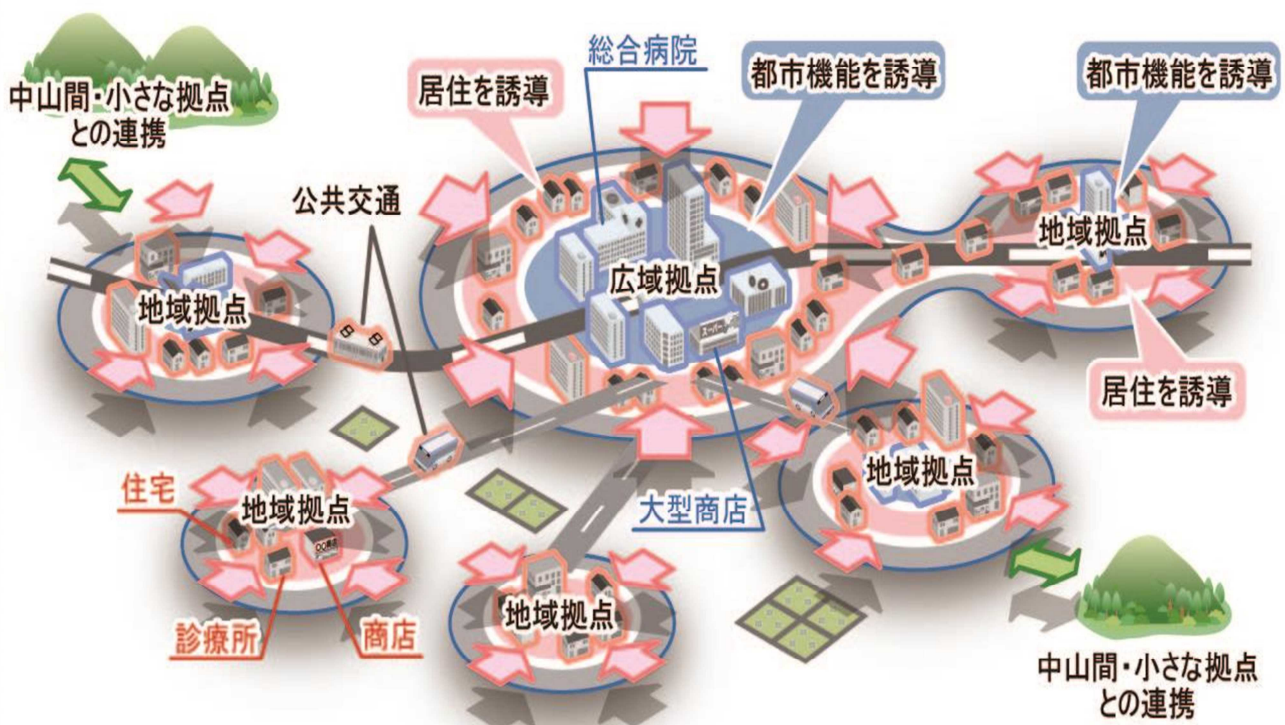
中山間・小さな拠点との連携

居住を誘導

総合病院

都市機能を誘導

都市機能を誘導

公共交通

地域拠点

広域拠点

地域拠点

スーパー

居住を誘導

地域拠点

住宅

地域拠点

大型商店

○○商店

地域拠点

診療所

商店

中山間・小さな拠点との連携